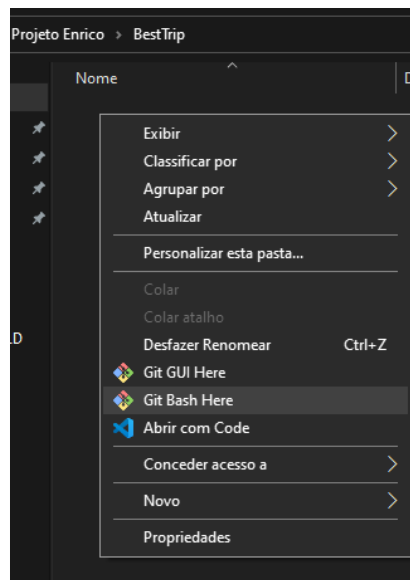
Projeto Enrico › BestTrip

Nome

D

LD

Exibir
Classificar por
Agrupar por
Atualizar
Personalizar esta pasta...
Colar
Colar atalho
Desfazer Renomear Ctrl+Z
Git GUI Here
Git Bash Here
Abrir com Code
Conceder acesso a
Novo
Propriedades